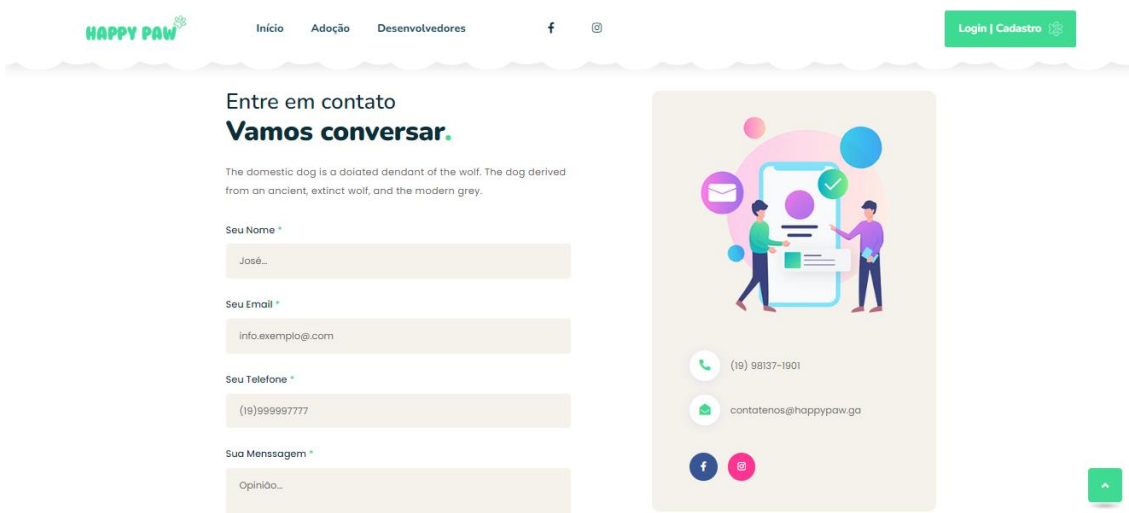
HAPPY PAW

Início Adoção Desenvolvedores

Login | Cadastro

Entre em contato
Vamos conversar.

The domestic dog is a doiated dendant of the wolf. The dog derived from an ancient, extinct wolf, and the modern grey.

Seu Nome *
José...

Seu Email *
info.exemplo@.com

Seu Telefone *
(19)999997777

Sua Menssagem *
Opinião...

(19) 98137-1901

contatenos@happypaw.ga